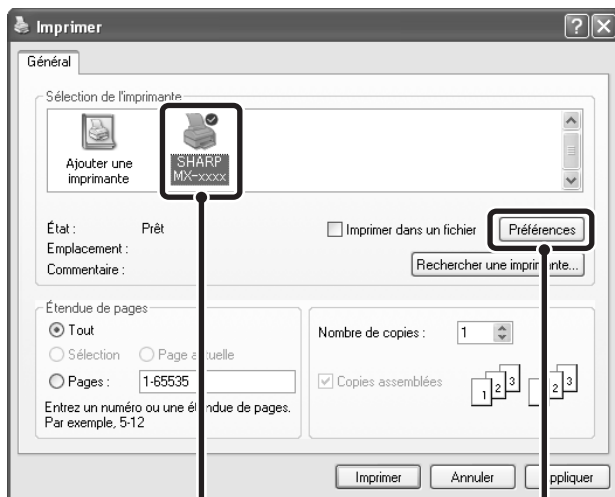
Imprimer

Général

Sélection de l'imprimante

Ajouter une imprimante

SHARP MX-xxxx

État : Prêt

Emplacement :

Commentaire :

Imprimer dans un fichier

Préférences

Rechercher une impri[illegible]ante...

Étendue de pages

Tout

Sélection

Page a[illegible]tuelle

Pages : 1-65535

Entrez un numéro ou une é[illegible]ndue de pages. Par exemple, 5-12

Nombre de copies : 1

Copies assemblées

1 2 3

2 3

Imprimer

Annuler

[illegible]ppliquer